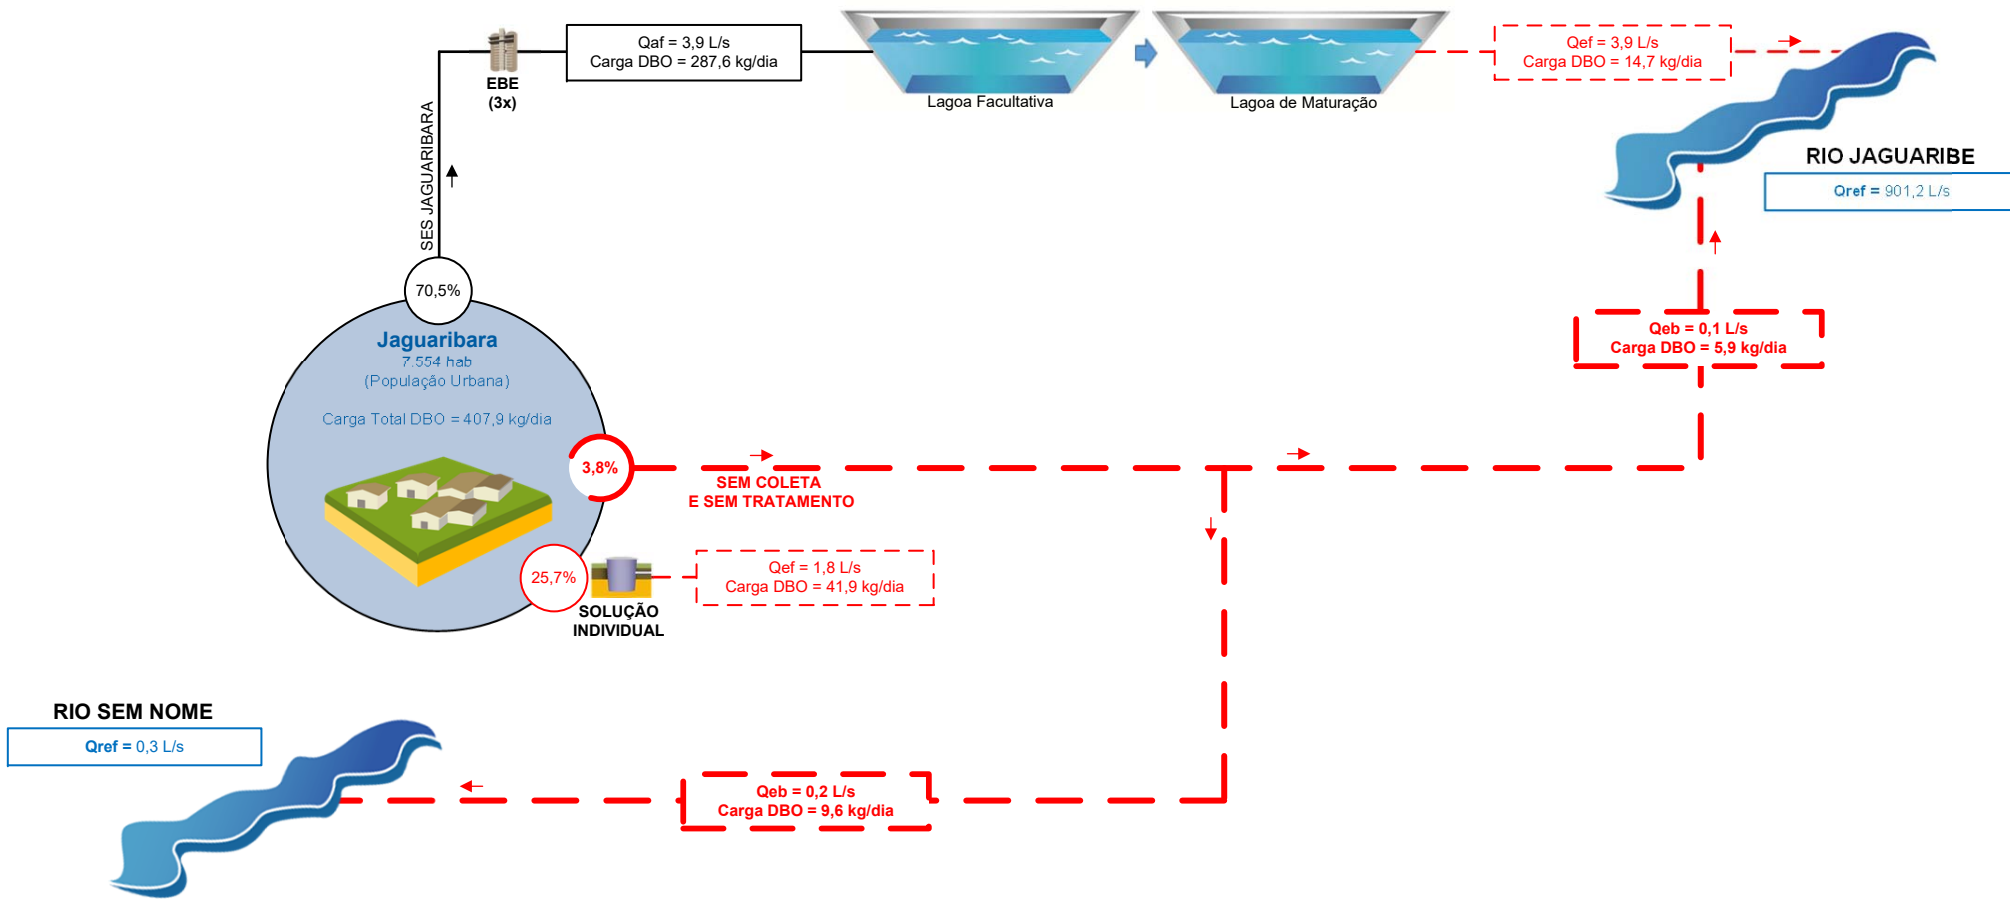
EBE
(3x)

Qaf = 3,9 L/s
Carga DBO = 287,6 kg/dia

Lagoa Facultativa

Lagoa de Maturação

Qef = 3,9 L/s
Carga DBO = 14,7 kg/dia

RIO JAGUARIBE

Qref = 901,2 L/s

SES JAGUARIBARA

70,5%

Jaguaribara
7.554 hab
(População Urbana)

Carga Total DBO = 407,9 kg/dia

Qeb = 0,1 L/s
Carga DBO = 5,9 kg/dia

3,8%

SEM COLETA
E SEM TRATAMENTO

25,7%

SOLUÇÃO
INDIVIDUAL

Qef = 1,8 L/s
Carga DBO = 41,9 kg/dia

RIO SEM NOME

Qref = 0,3 L/s

Qeb = 0,2 L/s
Carga DBO = 9,6 kg/dia